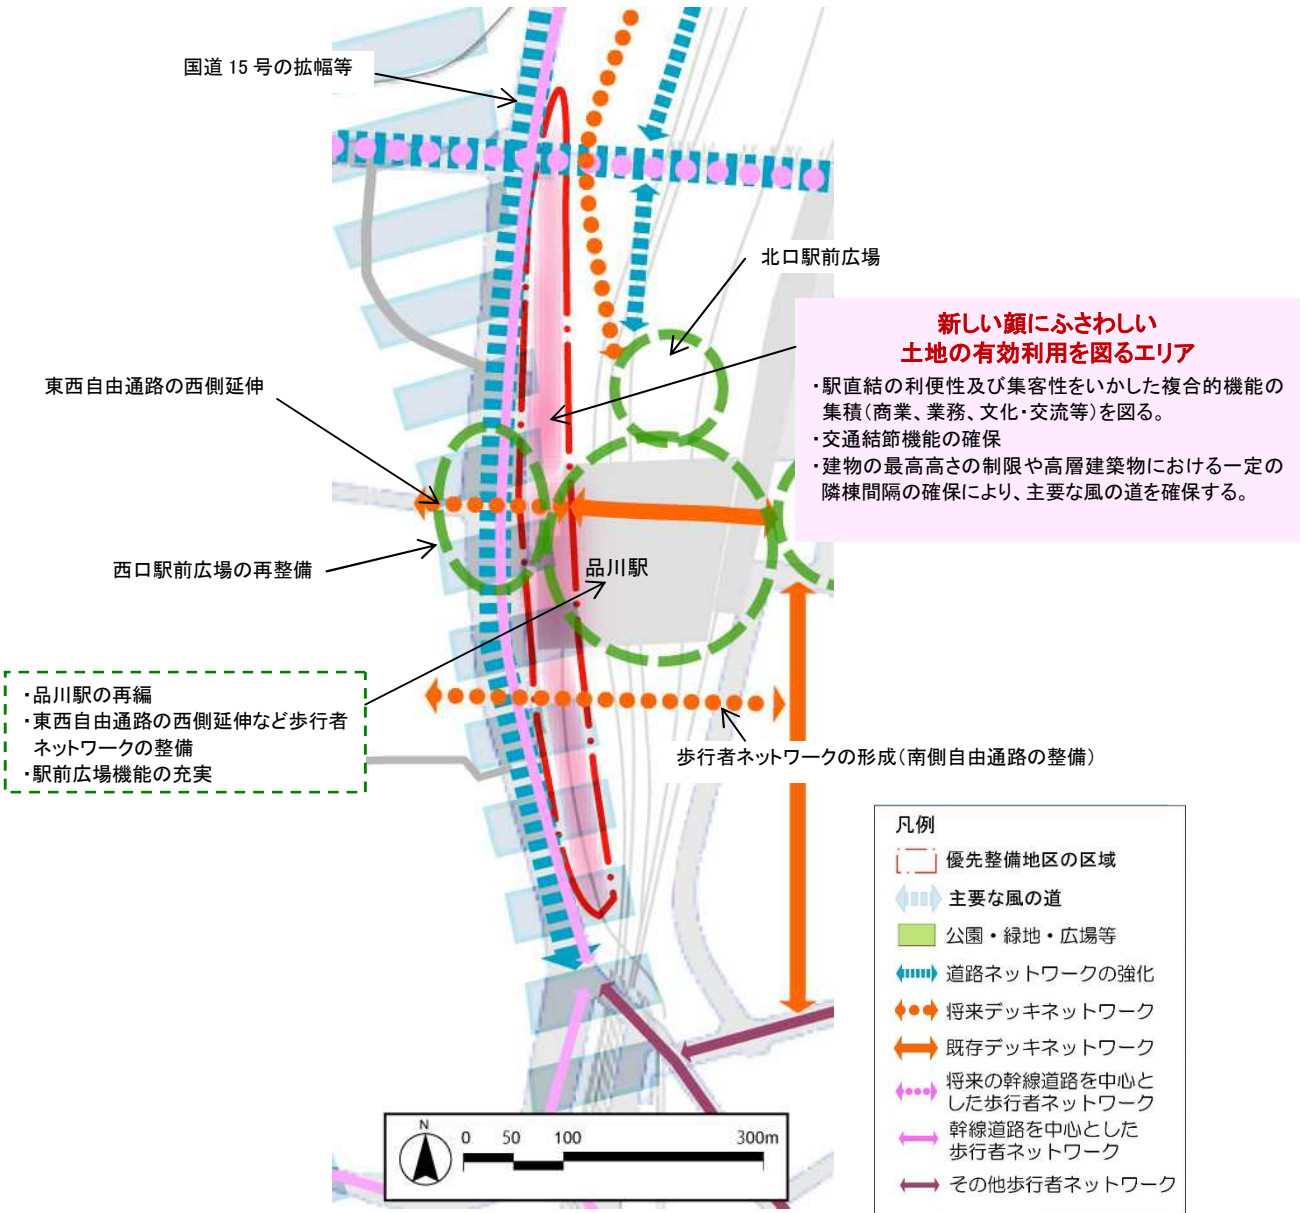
国道 15 号の拡幅等

北口駅前広場

新しい顔にふさわしい
土地の有効利用を図るエリア

・駅直結の利便性及び集客性をいかした複合的機能の集積（商業、業務、文化･交流等）を図る。
・交通結節機能の確保
・建物の最高高さの制限や高層建築物における一定の隣棟間隔の確保により、主要な風の道を確保する。

東西自由通路の西側延伸

西口駅前広場の再整備

品川駅

・品川駅の再編
・東西自由通路の西側延伸など歩行者ネットワークの整備
・駅前広場機能の充実

歩行者ネットワークの形成（南側自由通路の整備）

凡例
優先整備地区の区域
主要な風の道
公園・緑地・広場等
道路ネットワークの強化
将来デッキネットワーク
既存デッキネットワーク
将来の幹線道路を中心とした歩行者ネットワーク
幹線道路を中心とした歩行者ネットワーク
その他歩行者ネットワーク

N
0 50 100 300m